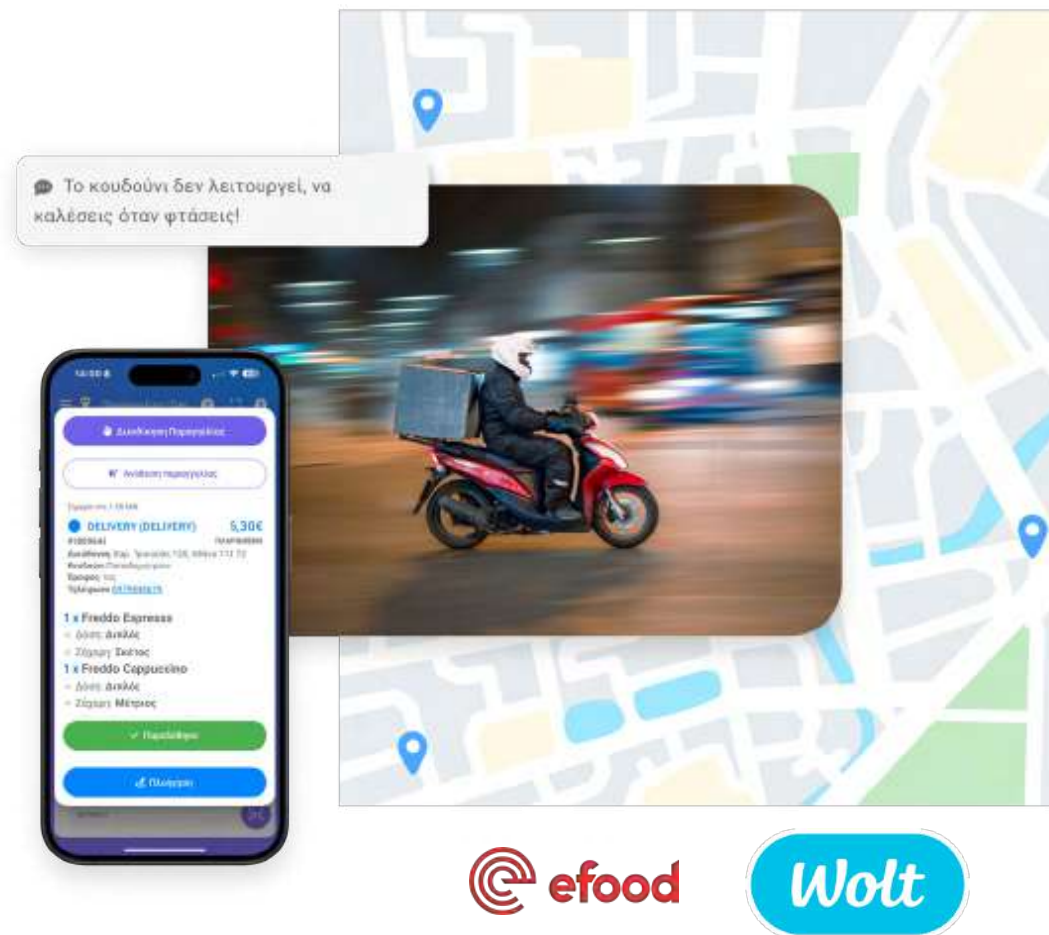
Το κουδούνι δεν λειτουργεί, να καλέσεις όταν φτάσεις!

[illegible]

Διαχείριση Παραγγελίας

Ανάθεση παραγγελίας

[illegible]

DELIVERY (DELIVERY) 5,30€

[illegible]

1 x Freddo Espresso
Δόση: Διπλός
Ζάχαρη: Σκέτος
1 x Freddo Cappuccino
Δόση: Διπλός
Ζάχαρη: Μέτριος

Παραλήφθηκε

Πληρωμή

efood

Wolt